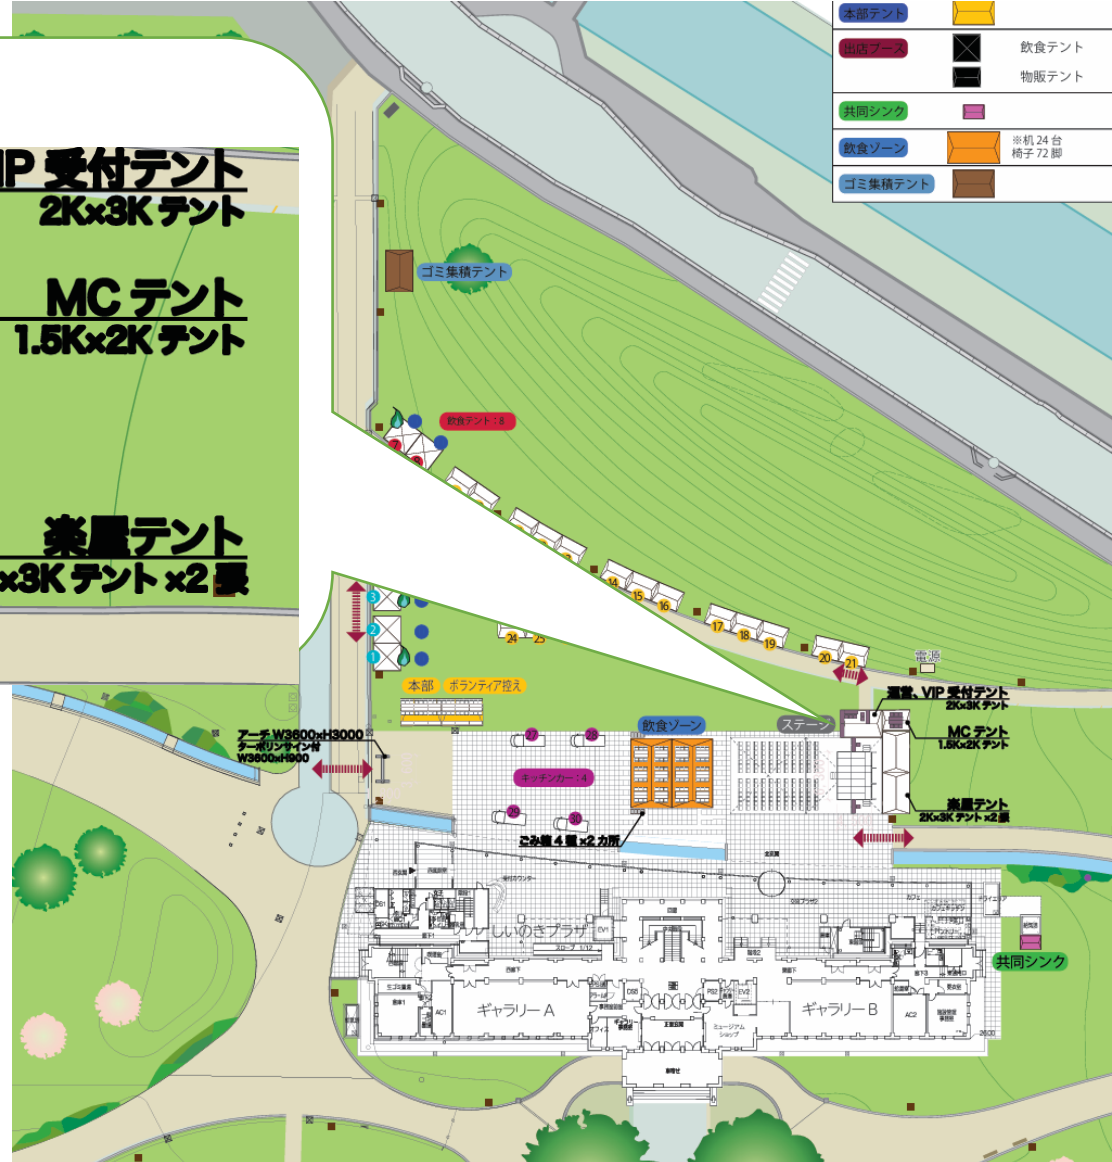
| 本部テント | |
|---|---|
| 出店ブース | 飲食テント 物販テント |
| 共同シンク | |
| 飲食ゾーン | ※机 24 台 椅子 72 脚 |
| ゴミ集積テント | |

P 受付テント
2K×3K テント

MC テント
1.5K×2K テント

楽屋テント
×3K テント ×2 張

ゴミ集積テント

飲食テント：8

7
8
14
15
16
17
18
19
20
21
24
25
3
2
1

電源

本部　ボランティア控え

運営、VIP 受付テント
2K×3K テント

MC テント
1.5K×2K テント

楽屋テント
2K×3K テント ×2 張

アーチ W3600×H3000
ターポリンサイン付
W3600×H900

飲食ゾーン
ステージ
27
28
キッチンカー：4
29
30
ごみ箱 4 個 ×2 カ所

しいのきプラザ
ギャラリー A
ギャラリー B
共同シンク